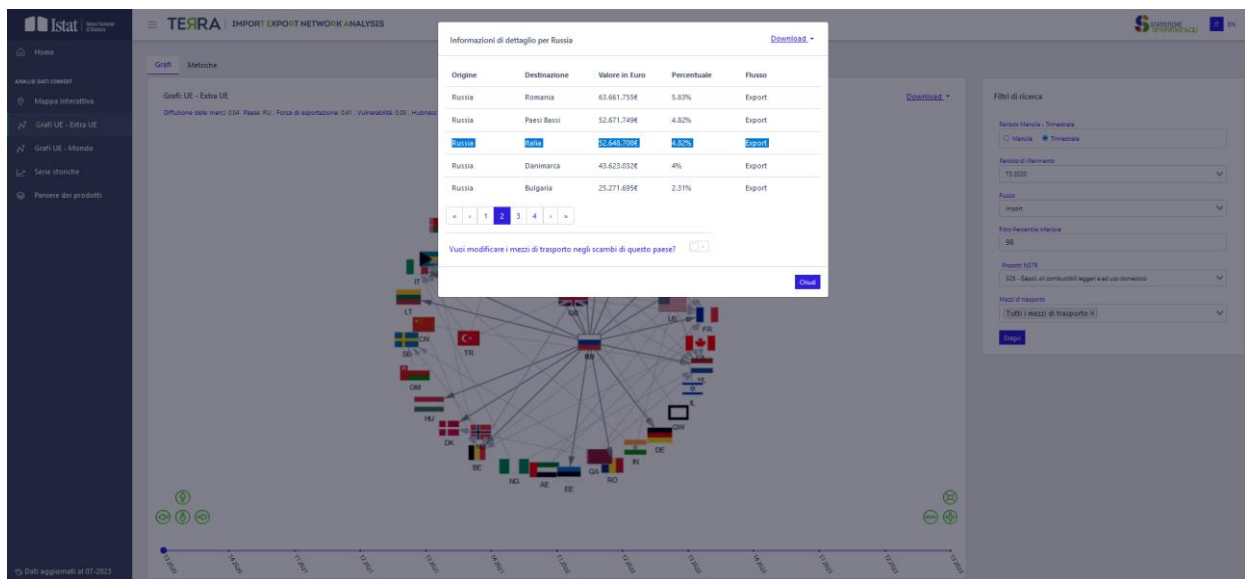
Istat | TERRA | IMPORT EXPORT NETWORK ANALYSIS

Home
ANALISI DATI COMEXT
Mappa interattiva
Grafi UE - Extra UE
Grafi UE - Mondo
Serie storiche
Paniere dei prodotti

Dati aggiornati al 07-2023

Grafi | Metriche

Grafi: UE - Extra UE
Diffusione delle merci: 0.04 Paese: RU Forza di esportazione: 0.41 Vulnerabilità: 0.00 Hubness: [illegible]

Download

Informazioni di dettaglio per Russia

Download

| Origine | Destinazione | Valore in Euro | Percentuale | Flusso |
|---|---|---|---|---|
| Russia | Romania | 63.661.755€ | 5.83% | Export |
| Russia | Paesi Bassi | 52.671.749€ | 4.82% | Export |
| Russia | Italia | 52.648.708€ | 4.82% | Export |
| Russia | Danimarca | 43.623.032€ | 4% | Export |
| Russia | Bulgaria | 25.271.695€ | 2.31% | Export |

« ‹ 1 2 3 4 › »

Vuoi modificare i mezzi di trasporto negli scambi di questo paese?

Chiudi

IT LT CN SE TR OM HU DK NO BE NG AE EE QA RO IN DE OW IL FR CA US GB RU

Filtri di ricerca
Periodo Mensile - Trimestrale
Mensile Trimestrale
Periodo di riferimento
T3 2020
Flusso
Import
Filtro Percentile inferiore
95
Prodotti NSTR
323 - Gasoli, oli combustibili leggeri e ad uso domestico
Mezzi di trasporto
Tutti i mezzi di trasporto
Esegui

EN